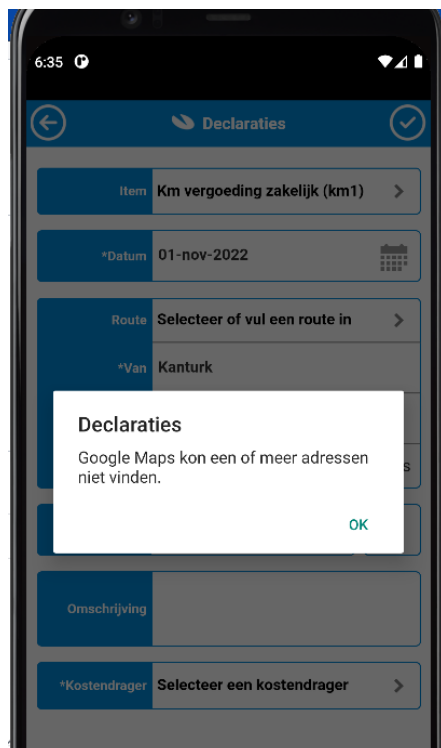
6:35

Declaraties

Item Km vergoeding zakelijk (km1) >

*Datum 01-nov-2022

Route Selecteer of vul een route in >

*Van Kanturk

s

Declaraties

Google Maps kon een of meer adressen niet vinden.

OK

Omschrijving

*Kostendrager Selecteer een kostendrager >